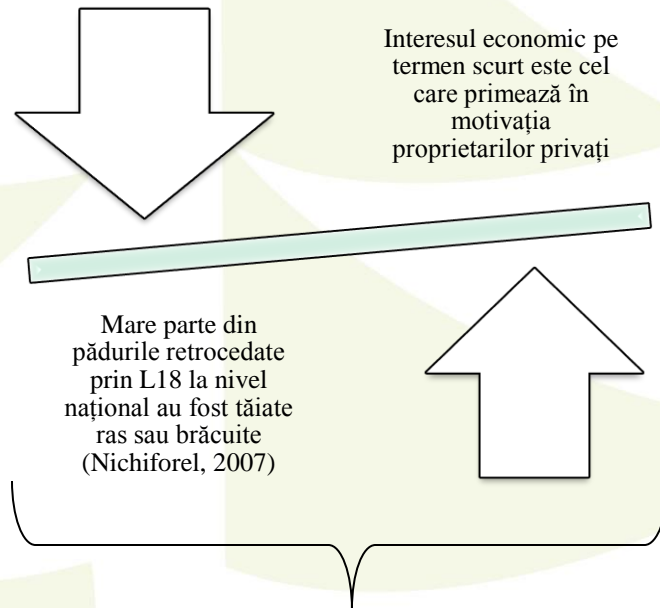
Interesul economic pe termen scurt este cel care primează în motivația proprietarilor privați

Mare parte din pădurile retrocedate prin L18 la nivel național au fost tăiate ras sau brăcuite (Nichiforel, 2007)